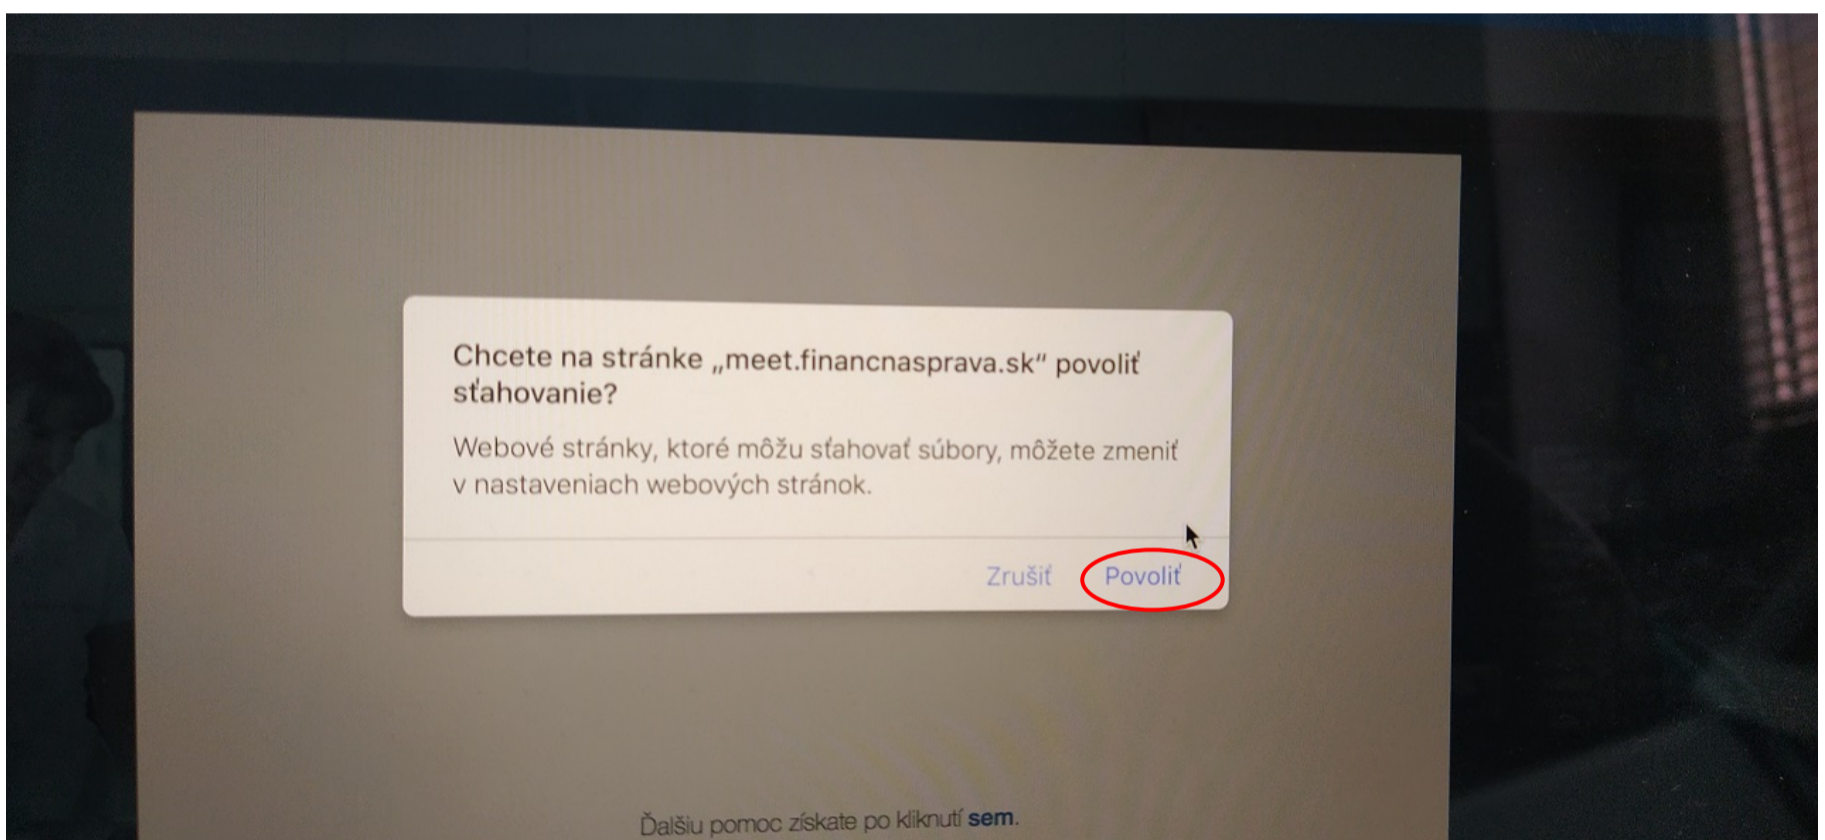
Chcete na stránke „meet.financnasprava.sk“ povoliť sťahovanie?

Webové stránky, ktoré môžu sťahovať súbory, môžete zmeniť v nastaveniach webových stránok.

Zrušiť Povoliť

Ďalšiu pomoc získate po kliknutí sem.